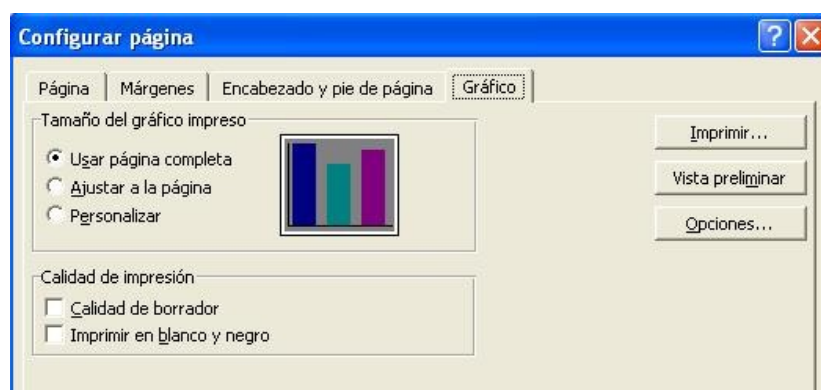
Configurar página

Página | Márgenes | Encabezado y pie de página | Gráfico

Tamaño del gráfico impreso
Usar página completa
Ajustar a la página
Personalizar

Calidad de impresión
Calidad de borrador
Imprimir en blanco y negro

Imprimir...
Vista preliminar
Opciones...